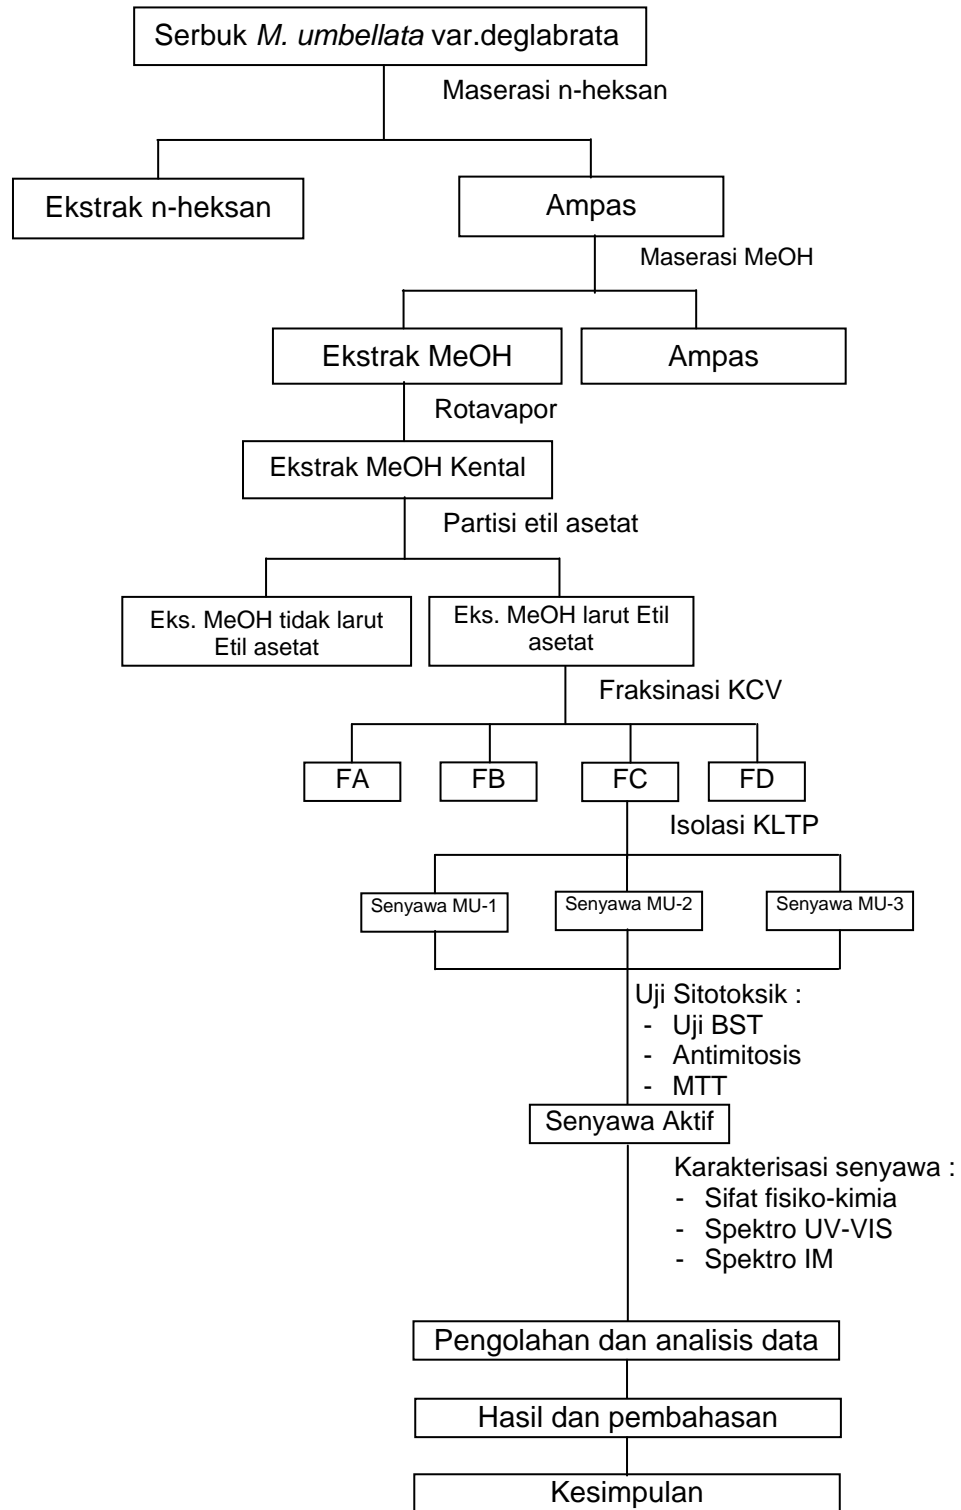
Serbuk *M. umbellata* var.deglabrata

Maserasi n-heksan

Ekstrak n-heksan

Ampas

Maserasi MeOH

Ekstrak MeOH

Ampas

Rotavapor

Ekstrak MeOH Kental

Partisi etil asetat

Eks. MeOH tidak larut Etil asetat

Eks. MeOH larut Etil asetat

Fraksinasi KCV

FA

FB

FC

FD

Isolasi KLTP

Senyawa MU-1

Senyawa MU-2

Senyawa MU-3

Uji Sitotoksik :
- Uji BST
- Antimitosis
- MTT

Senyawa Aktif

Karakterisasi senyawa :
- Sifat fisiko-kimia
- Spektro UV-VIS
- Spektro IM

Pengolahan dan analisis data

Hasil dan pembahasan

Kesimpulan